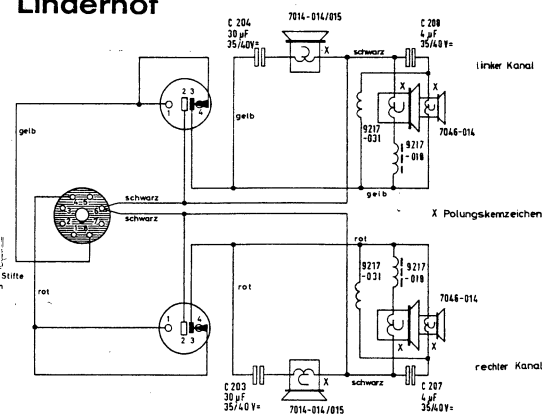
Linderhof

C 204
30 µF
35/40V=

7014-014/015

C 208
4 µF
35/40V=

X

schwarz

schwarz

linker Kanal

2 3
1
4

gelb

gelb

X
X

9217
-031

9217
-018

7046-014

X

gelb

schwarz

schwarz

X Polungskennzeichen

Stifte
n

rot

rot

rot

9217
-031

9217
-018

7046-014

1
4
2 3

X
X

rechter Kanal

X

schwarz

C 203
30 µF
35/40V=

7014-014/015

C 207
4 µF
35/40V=